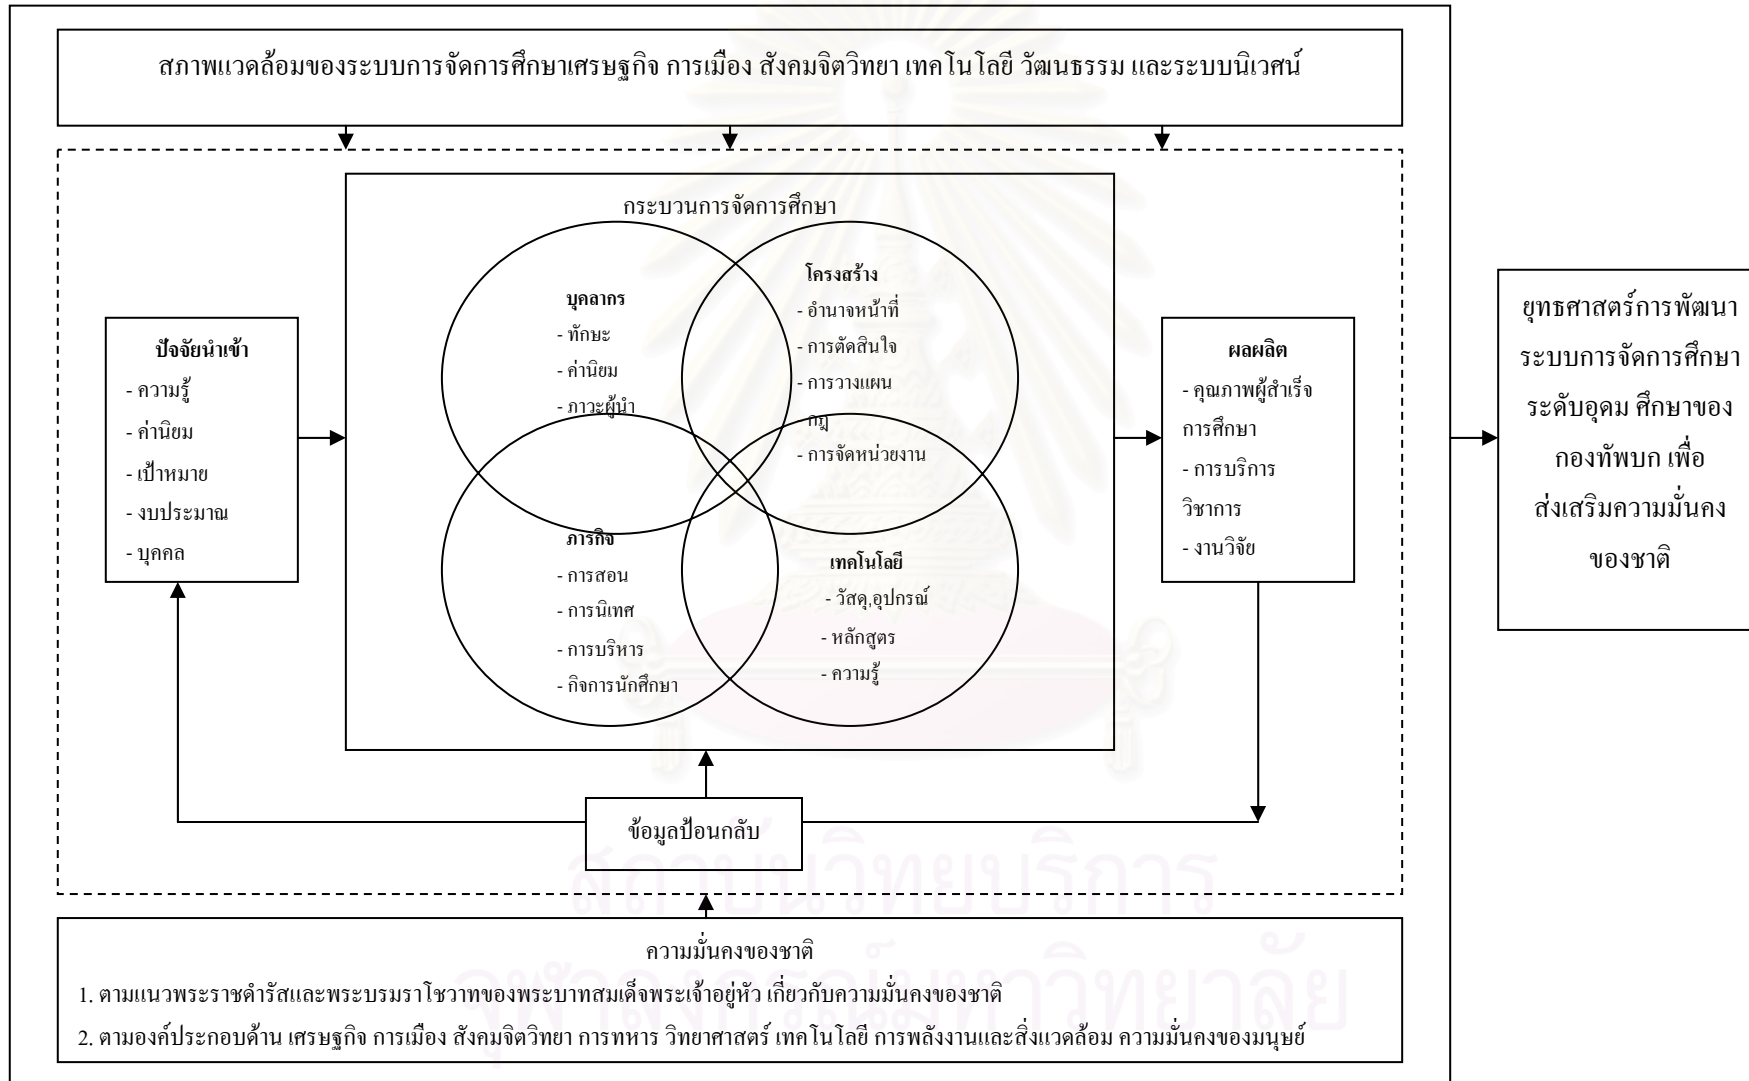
สภาพแวดล้อมของระบบการจัดการศึกษาเศรษฐกิจ การเมือง สังคมจิตวิทยา เทคโนโลยี วัฒนธรรม และระบบนิเวศน์

กระบวนการจัดการศึกษา

ปัจจัยนำเข้า
- ความรู้
- ค่านิยม
- เป้าหมาย
- งบประมาณ
- บุคคล

บุคลากร
- ทักษะ
- ค่านิยม
- ภาวะผู้นำ

โครงสร้าง
- อำนาจหน้าที่
- การตัดสินใจ
- การวางแผน
กฎ
- การจัดหน่วยงาน

ภารกิจ
- การสอน
- การนิเทศ
- การบริหาร
- กิจการนักศึกษา

เทคโนโลยี
- วัสดุ,อุปกรณ์
- หลักสูตร
- ความรู้

ผลผลิต
- คุณภาพผู้สำเร็จการศึกษา
- การบริการวิชาการ
- งานวิจัย

ยุทธศาสตร์การพัฒนาระบบการจัดการศึกษาระดับอุดม ศึกษาของกองทัพบก เพื่อส่งเสริมความมั่นคงของชาติ

ข้อมูลป้อนกลับ

ความมั่นคงของชาติ
1. ตามแนวพระราชดำรัสและพระบรมราโชวาทของพระบาทสมเด็จพระเจ้าอยู่หัว เกี่ยวกับความมั่นคงของชาติ
2. ตามองค์ประกอบด้าน เศรษฐกิจ การเมือง สังคมจิตวิทยา การทหาร วิทยาศาสตร์ เทคโนโลยี การพลังงานและสิ่งแวดล้อม ความมั่นคงของมนุษย์